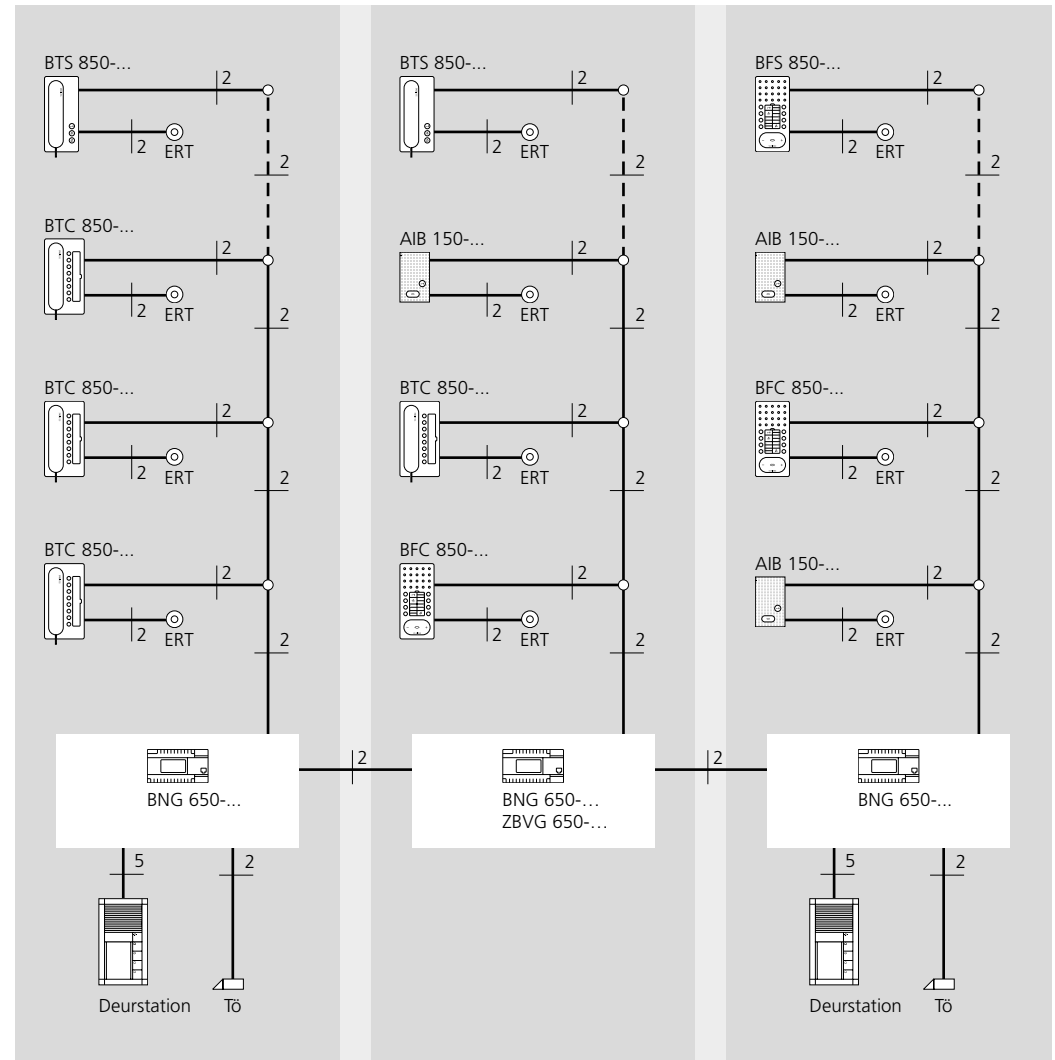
BTS 850-...
2
2
ERT
2
BTC 850-...
2
2
ERT
2
BTC 850-...
2
2
ERT
2
BTC 850-...
2
2
ERT
2
BNG 650-...
5
2
Deurstation
Tö

BTS 850-...
2
2
ERT
2
AIB 150-...
2
2
ERT
2
BTC 850-...
2
2
ERT
2
BFC 850-...
2
2
ERT
2
2
BNG 650-...
ZBVG 650-...
2

BFS 850-...
2
2
ERT
2
AIB 150-...
2
2
ERT
2
BFC 850-...
2
2
ERT
2
AIB 150-...
2
2
ERT
2
BNG 650-...
5
2
Deurstation
Tö